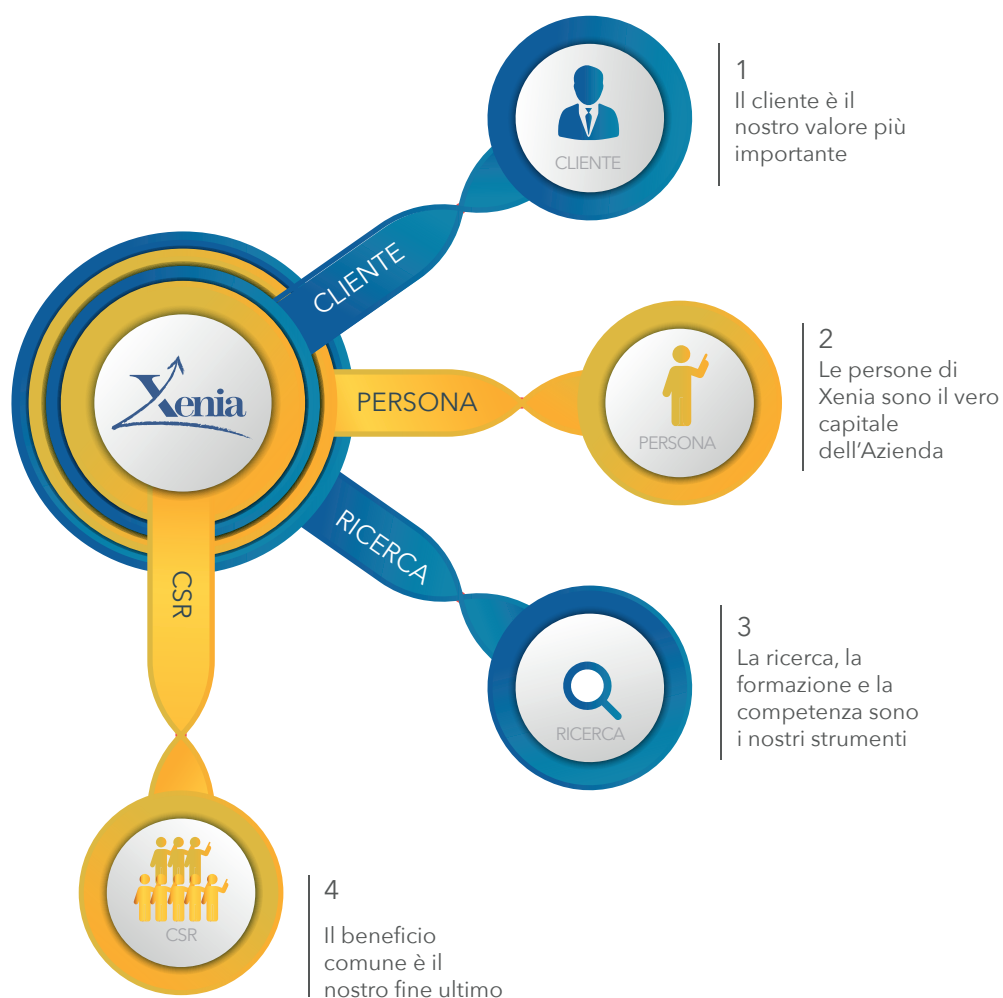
Xenia

CLIENTE

PERSONA

RICERCA

CSR

CLIENTE

1
Il cliente è il nostro valore più importante

PERSONA

2
Le persone di Xenia sono il vero capitale dell'Azienda

RICERCA

3
La ricerca, la formazione e la competenza sono i nostri strumenti

CSR

4
Il beneficio comune è il nostro fine ultimo